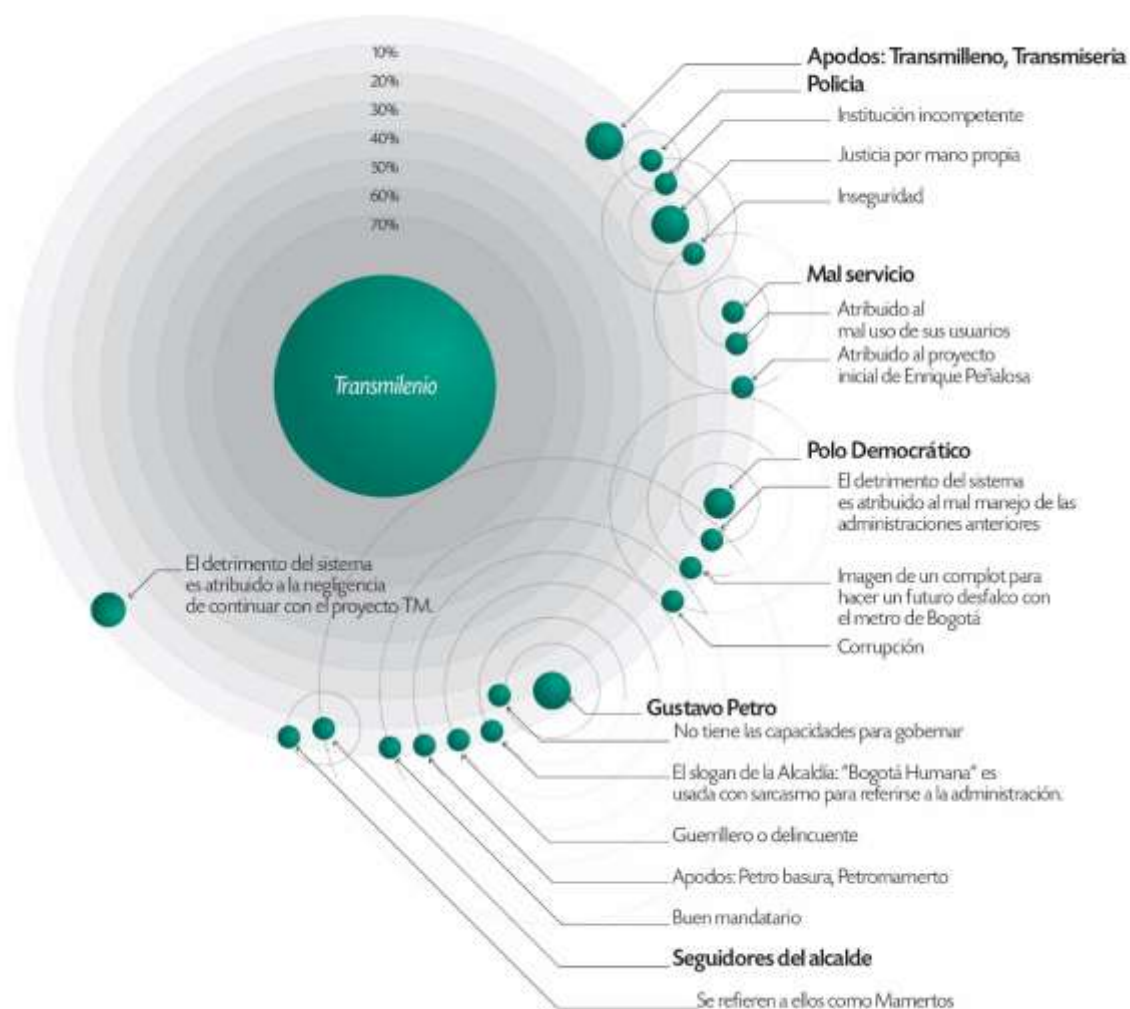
10%
20%
30%
40%
50%
60%
70%

Transmilenio

Apodos: Transmilleno, Transmiseria

Policia

Institución incompetente

Justicia por mano propia

Inseguridad

Mal servicio

Atribuido al mal uso de sus usuarios

Atribuido al proyecto inicial de Enrique Peñalosa

Polo Democrático

El detrimento del sistema es atribuido al mal manejo de las administraciones anteriores

Imagen de un complot para hacer un futuro desfalco con el metro de Bogotá

Corrupción

El detrimento del sistema es atribuido a la negligencia de continuar con el proyecto TM.

Gustavo Petro

No tiene las capacidades para gobernar

El slogan de la Alcaldía: "Bogotá Humana" es usada con sarcasmo para referirse a la administración.

Guerrillero o delincuente

Apodos: Petro basura, Petromamerto

Buen mandatario

Seguidores del alcalde

Se refieren a ellos como Mamertos